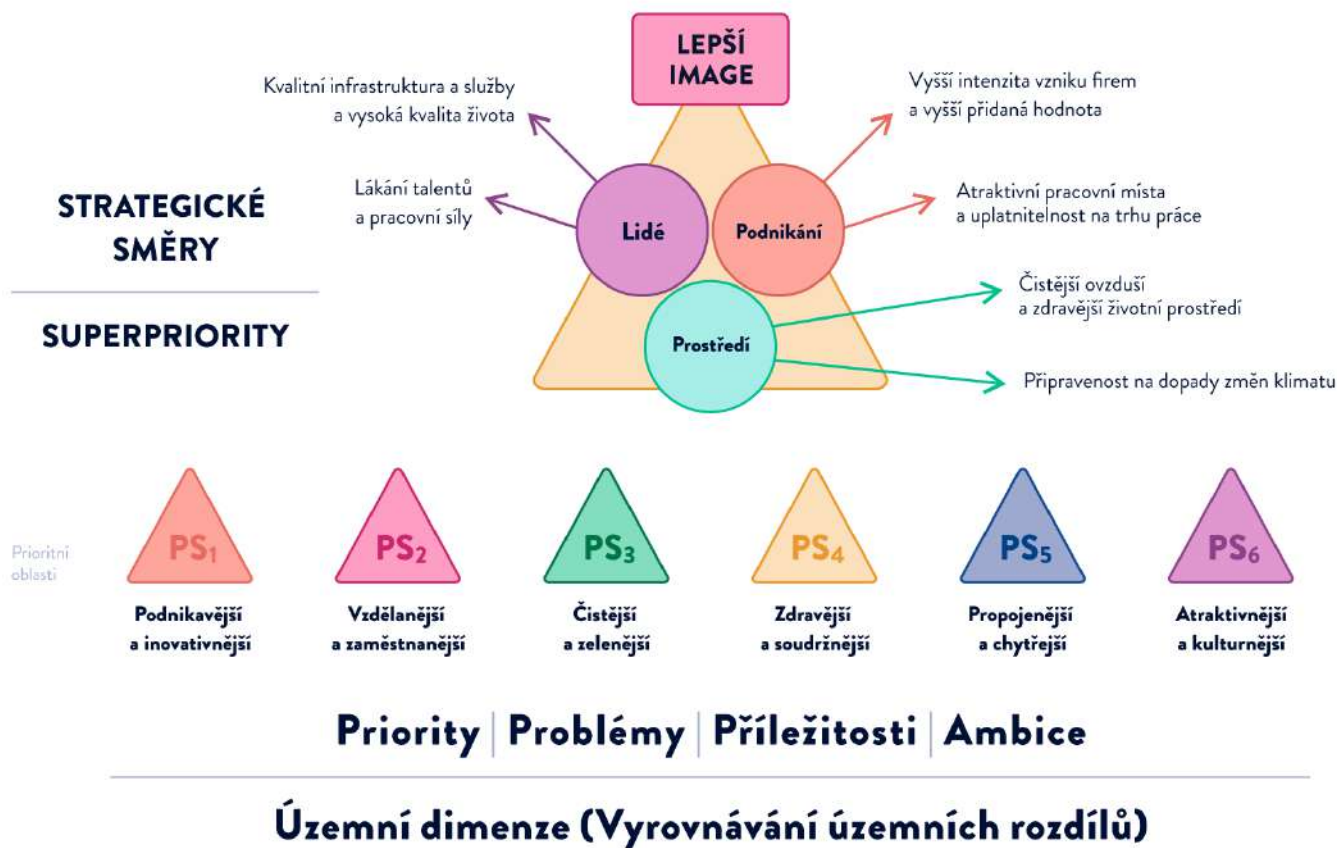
LEPŠÍ IMAGE

Kvalitní infrastruktura a služby a vysoká kvalita života

Vyšší intenzita vzniku firem a vyšší přidaná hodnota

Lákání talentů a pracovní síly

Atraktivní pracovní místa a uplatnitelnost na trhu práce

STRATEGICKÉ SMĚRY

Lidé

Podnikání

Čistější ovzduší a zdravější životní prostředí

SUPERPRIORITY

Prostředí

Připravenost na dopady změn klimatu

Prioritní oblasti

$PS_1$
Podnikavější a inovativnější

$PS_2$
Vzdělanější a zaměstnanější

$PS_3$
Čistější a zelenější

$PS_4$
Zdravější a soudržnější

$PS_5$
Propojenější a chytřejší

$PS_6$
Atraktivnější a kulturnější

Priority | Problémy | Příležitosti | Ambice

Územní dimenze (Vyrovnávání územních rozdílů)